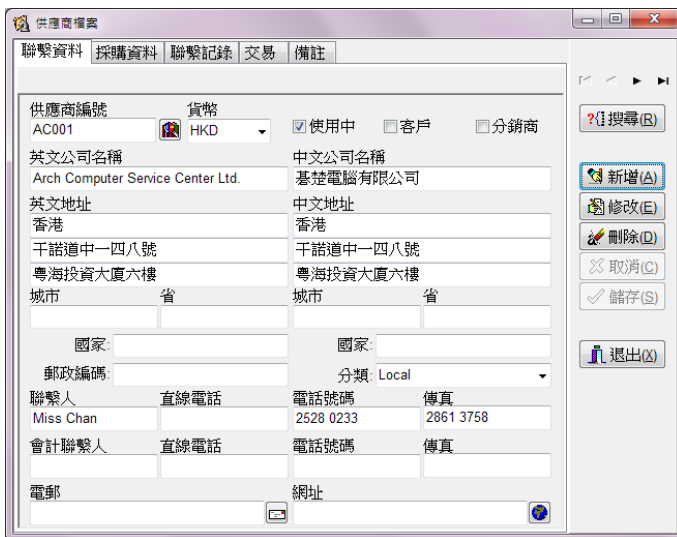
供應商檔案

聯繫資料 | 採購資料 | 聯繫記錄 | 交易 | 備註

供應商編號
AC001
貨幣
HKD
☑使用中 □客戶 □分銷商

英文公司名稱
Arch Computer Service Center Ltd.
中文公司名稱
基楚電腦有限公司

英文地址
香港
干諾道中一四八號
粵海投資大廈六樓
中文地址
香港
干諾道中一四八號
粵海投資大廈六樓

城市
省
城市
省

國家:
國家:

郵政編碼:
分類: Local

聯繫人
Miss Chan
直線電話
電話號碼
2528 0233
傳真
2861 3758

會計聯繫人
直線電話
電話號碼
傳真

電郵
網址

?搜尋(R)
新增(A)
修改(E)
刪除(D)
取消(C)
儲存(S)
退出(X)